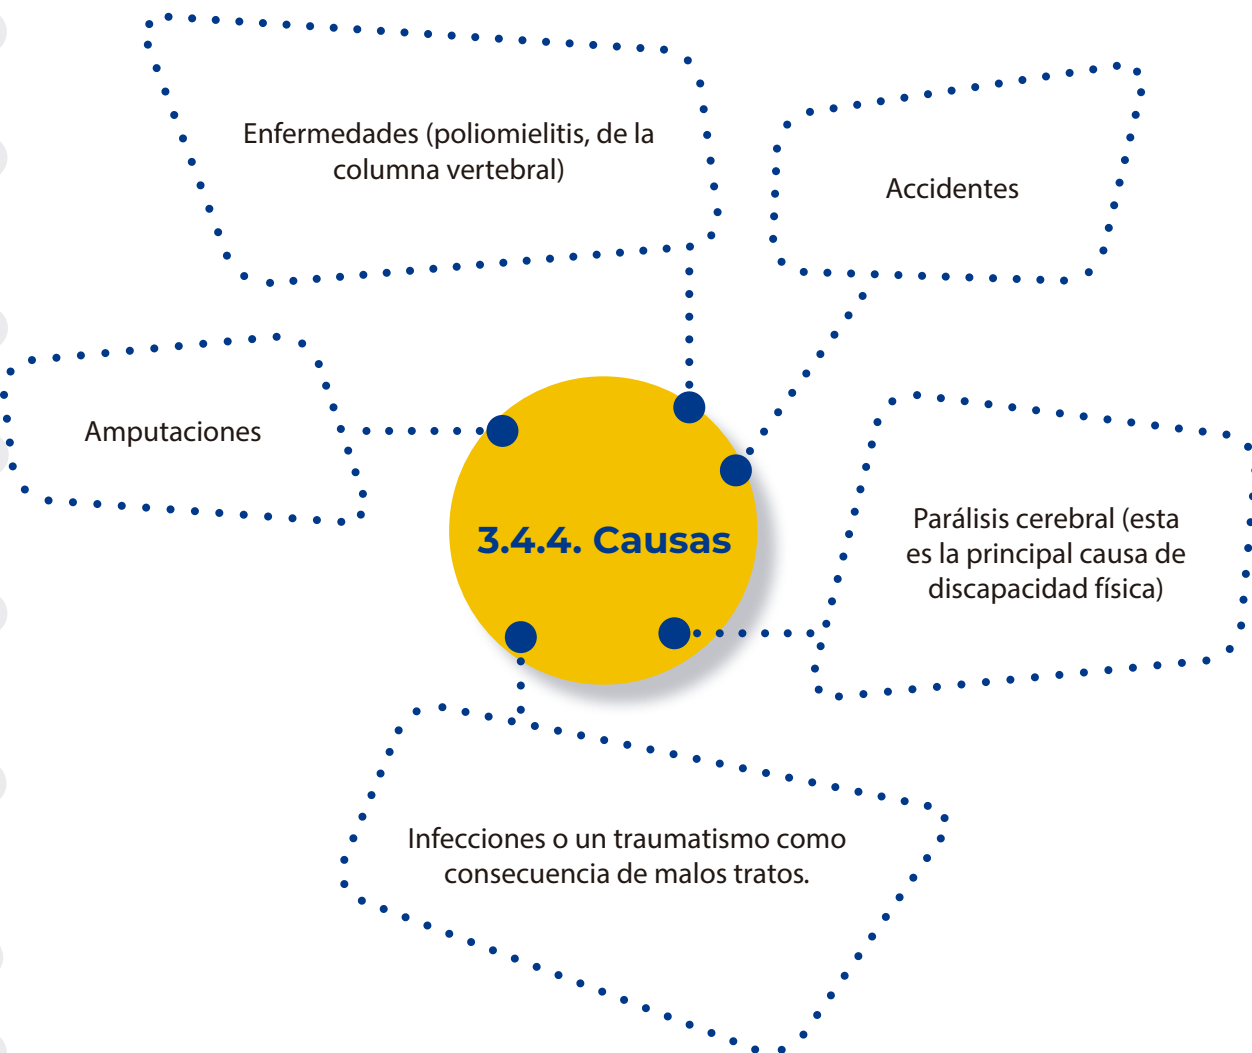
Enfermedades (poliomielitis, de la columna vertebral)

Accidentes

Amputaciones

3.4.4. Causas

Parálisis cerebral (esta es la principal causa de discapacidad física)

Infecciones o un traumatismo como consecuencia de malos tratos.